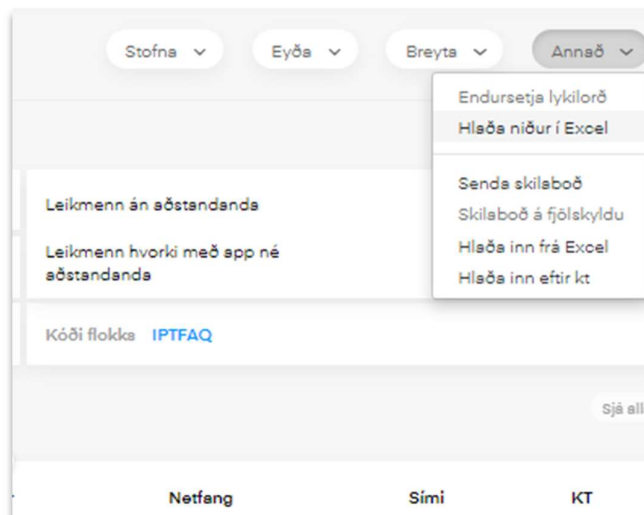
Stofna Eyða Breyta Annað

Endursetja lykilorð
Hlaða niður í Excel

Senda skilaboð
Skilaboð á fjölskyldu
Hlaða inn frá Excel
Hlaða inn eftir kt

Leikmenn án aðstandanda

Leikmenn hvorki með app né aðstandanda

Kóði flokks IPTFAQ

Sjá all

Netfang Sími KT